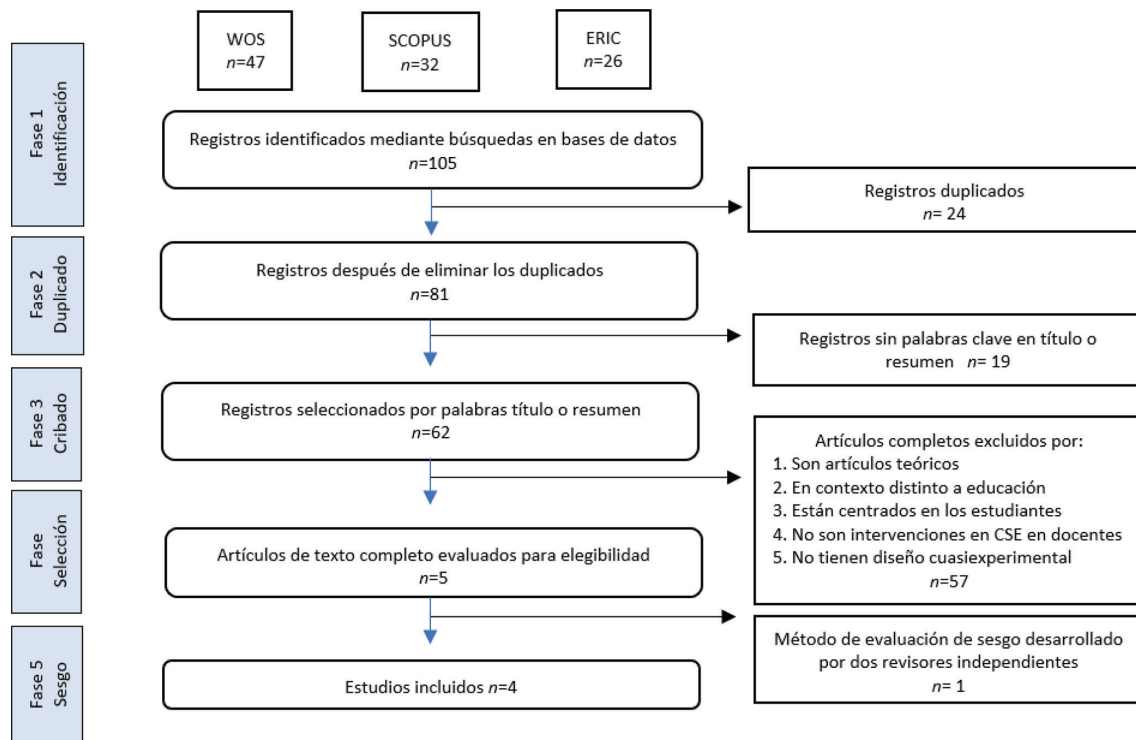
WOS
$n$=47

SCOPUS
$n$=32

ERIC
$n$=26

Fase 1
Identificación

Registros identificados mediante búsquedas en bases de datos
$n$=105

Registros duplicados
$n$= 24

Fase 2
Duplicado

Registros después de eliminar los duplicados
$n$=81

Registros sin palabras clave en título o resumen $n$= 19

Fase 3
Cribado

Registros seleccionados por palabras título o resumen
$n$=62

Artículos completos excluidos por:
1. Son artículos teóricos
2. En contexto distinto a educación
3. Están centrados en los estudiantes
4. No son intervenciones en CSE en docentes
5. No tienen diseño cuasiexperimental
$n$=57

Fase
Selección

Artículos de texto completo evaluados para elegibilidad
$n$=5

Método de evaluación de sesgo desarrollado por dos revisores independientes
$n$= 1

Fase 5
Sesgo

Estudios incluidos $n$=4